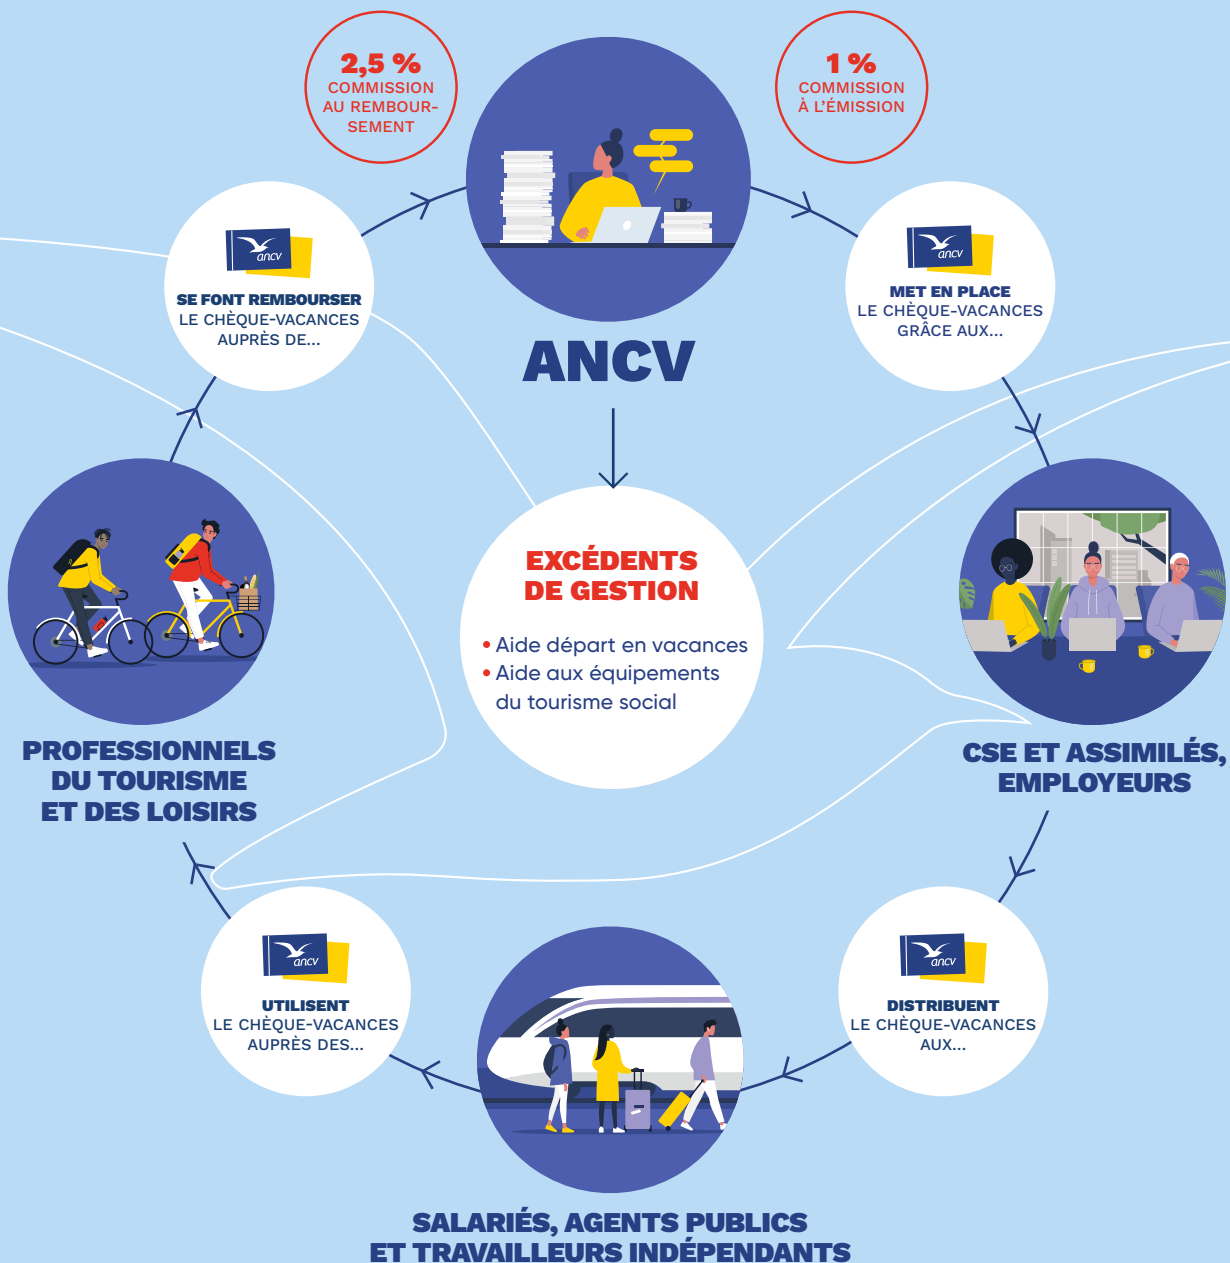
2,5 %
COMMISSION AU REMBOURSEMENT

1 %
COMMISSION À L'ÉMISSION

ancv
SE FONT REMBOURSER
LE CHÈQUE-VACANCES AUPRÈS DE...

ANCV

ancv
MET EN PLACE
LE CHÈQUE-VACANCES GRÂCE AUX...

EXCÉDENTS DE GESTION
• Aide départ en vacances
• Aide aux équipements du tourisme social

PROFESSIONNELS DU TOURISME ET DES LOISIRS

CSE ET ASSIMILÉS, EMPLOYEURS

ancv
UTILISENT
LE CHÈQUE-VACANCES AUPRÈS DES...

ancv
DISTRIBUENT
LE CHÈQUE-VACANCES AUX...

SALARIÉS, AGENTS PUBLICS ET TRAVAILLEURS INDÉPENDANTS